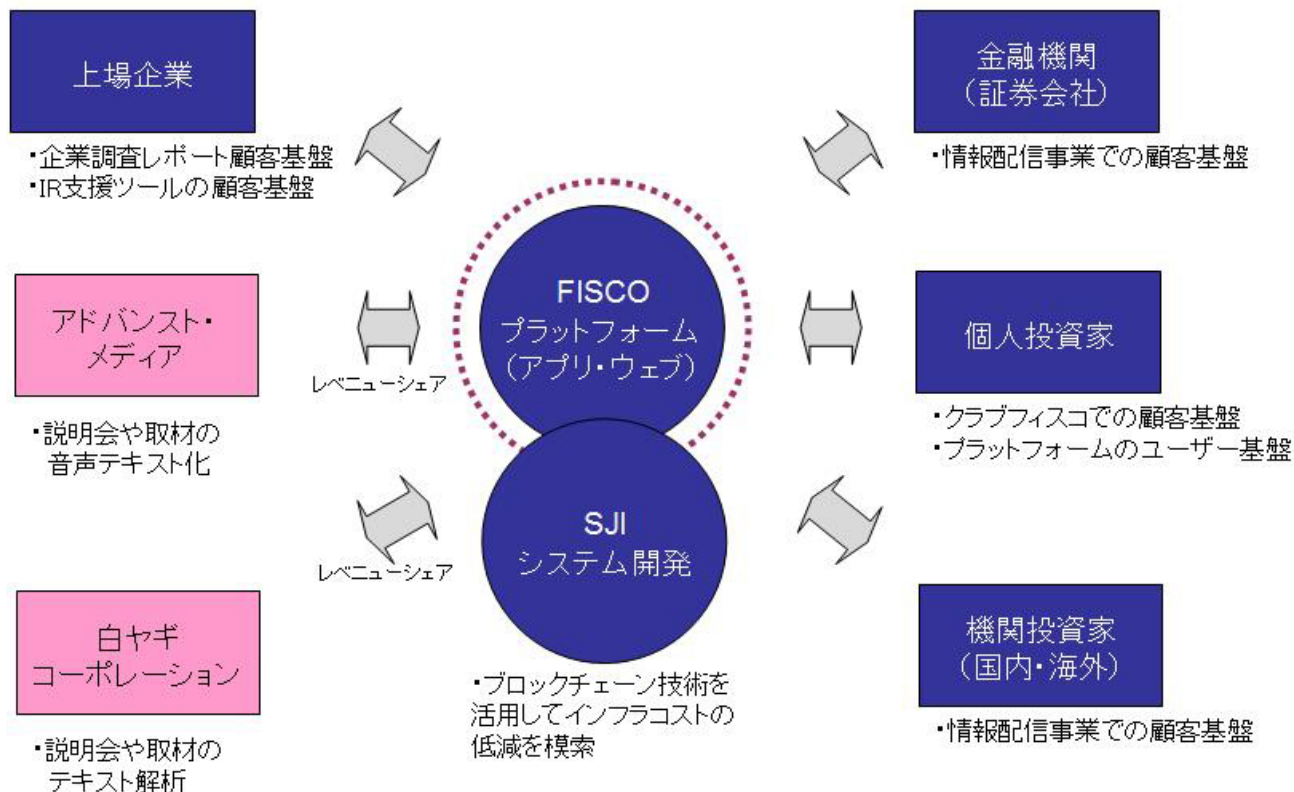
上場企業

・企業調査レポート顧客基盤
・IR支援ツールの顧客基盤

金融機関
（証券会社）

・情報配信事業での顧客基盤

アドバンスト・
メディア

レベニューシェア

FISCO
プラットフォーム
（アプリ・ウェブ）

個人投資家

・説明会や取材の
音声テキスト化

・クラブフィスコでの顧客基盤
・プラットフォームのユーザー基盤

SJI
システム開発

レベニューシェア

白ヤギ
コーポレーション

・ブロックチェーン技術を
活用してインフラコストの
低減を模索

機関投資家
（国内・海外）

・情報配信事業での顧客基盤

・説明会や取材の
テキスト解析